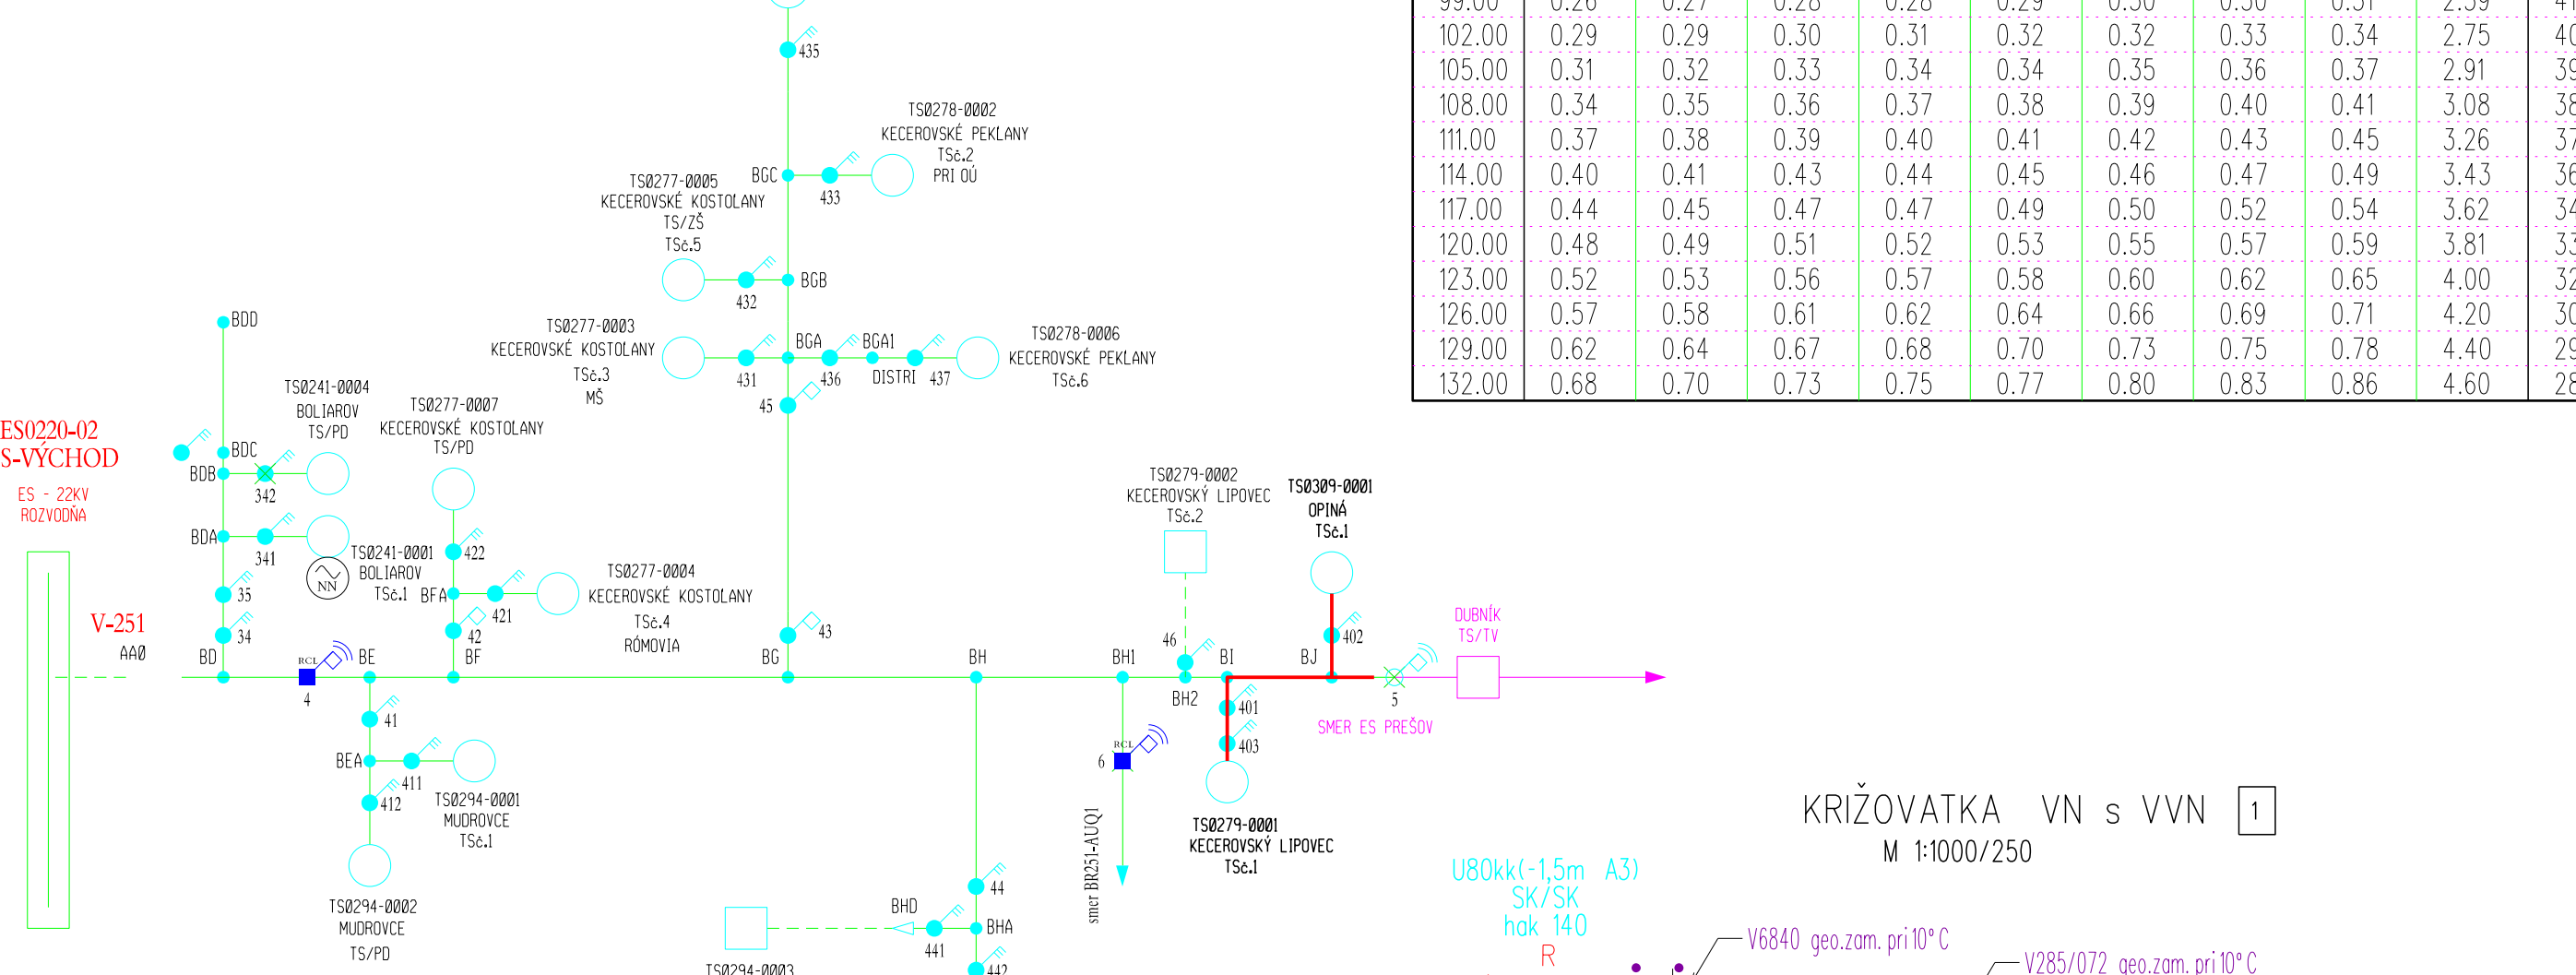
| 99.00 | 0.26 | 0.27 | 0.28 | 0.28 | 0.29 | 0.30 | 0.30 | 0.31 | 2.59 | 4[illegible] |
|---|---|---|---|---|---|---|---|---|---|---|
| 102.00 | 0.29 | 0.29 | 0.30 | 0.31 | 0.32 | 0.32 | 0.33 | 0.34 | 2.75 | 40 |
| 105.00 | 0.31 | 0.32 | 0.33 | 0.34 | 0.34 | 0.35 | 0.36 | 0.37 | 2.91 | 39 |
| 108.00 | 0.34 | 0.35 | 0.36 | 0.37 | 0.38 | 0.39 | 0.40 | 0.41 | 3.08 | 38 |
| 111.00 | 0.37 | 0.38 | 0.39 | 0.40 | 0.41 | 0.42 | 0.43 | 0.45 | 3.26 | 37 |
| 114.00 | 0.40 | 0.41 | 0.43 | 0.44 | 0.45 | 0.46 | 0.47 | 0.49 | 3.43 | 36 |
| 117.00 | 0.44 | 0.45 | 0.47 | 0.47 | 0.49 | 0.50 | 0.52 | 0.54 | 3.62 | 34 |
| 120.00 | 0.48 | 0.49 | 0.51 | 0.52 | 0.53 | 0.55 | 0.57 | 0.59 | 3.81 | 33 |
| 123.00 | 0.52 | 0.53 | 0.56 | 0.57 | 0.58 | 0.60 | 0.62 | 0.65 | 4.00 | 32 |
| 126.00 | 0.57 | 0.58 | 0.61 | 0.62 | 0.64 | 0.66 | 0.69 | 0.71 | 4.20 | 30 |
| 129.00 | 0.62 | 0.64 | 0.67 | 0.68 | 0.70 | 0.73 | 0.75 | 0.78 | 4.40 | 29 |
| 132.00 | 0.68 | 0.70 | 0.73 | 0.75 | 0.77 | 0.80 | 0.83 | 0.86 | 4.60 | 28 |

435
TS0278-0002
KECEROVSKÉ PEKLANY
TSč.2
PRI OÚ
BGC
433
TS0277-0005
KECEROVSKÉ KOSTOLANY
TS/ZŠ
TSč.5
432
BGB
BDD
TS0277-0003
KECEROVSKÉ KOSTOLANY
TSč.3
MŠ
431
BGA
436
BGA1
DISTRI
437
TS0278-0006
KECEROVSKÉ PEKLANY
TSč.6
45
TS0241-0004
BOLIAROV
TS/PD
TS0277-0007
KECEROVSKÉ KOSTOLANY
TS/PD
ES0220-02
S-VÝCHOD
ES - 22KV
ROZVODŇA
BDC
BDB
342
BDA
341
TS0241-0001
BOLIAROV
TSč.1
NN
422
BFA
421
TS0277-0004
KECEROVSKÉ KOSTOLANY
TSč.4
RÓMOVIA
35
34
42
43
V-251
AA0
BD
RCL
BE
BF
BG
BH
BH1
BI
BJ
4
41
BEA
411
412
TS0294-0001
MUDROVCE
TSč.1
TS0294-0002
MUDROVCE
TS/PD
TS0279-0002
KECEROVSKÝ LIPOVEC
TSč.2
46
BH2
TS0309-0001
OPINÁ
TSč.1
402
401
403
TS0279-0001
KECEROVSKÝ LIPOVEC
TSč.1
DUBNÍK
TS/TV
5
SMER ES PREŠOV
6
RCL
smer BR251-AUQ1
44
BHD
441
BHA
442
TS0294-0003
KRIŽOVATKA VN s VVN 1
M 1:1000/250
U80kk(-1,5m A3)
SK/SK
hak 140
R
V6840 geo.zam. pri 10° C
V285/072 geo.zam. pri 10° C